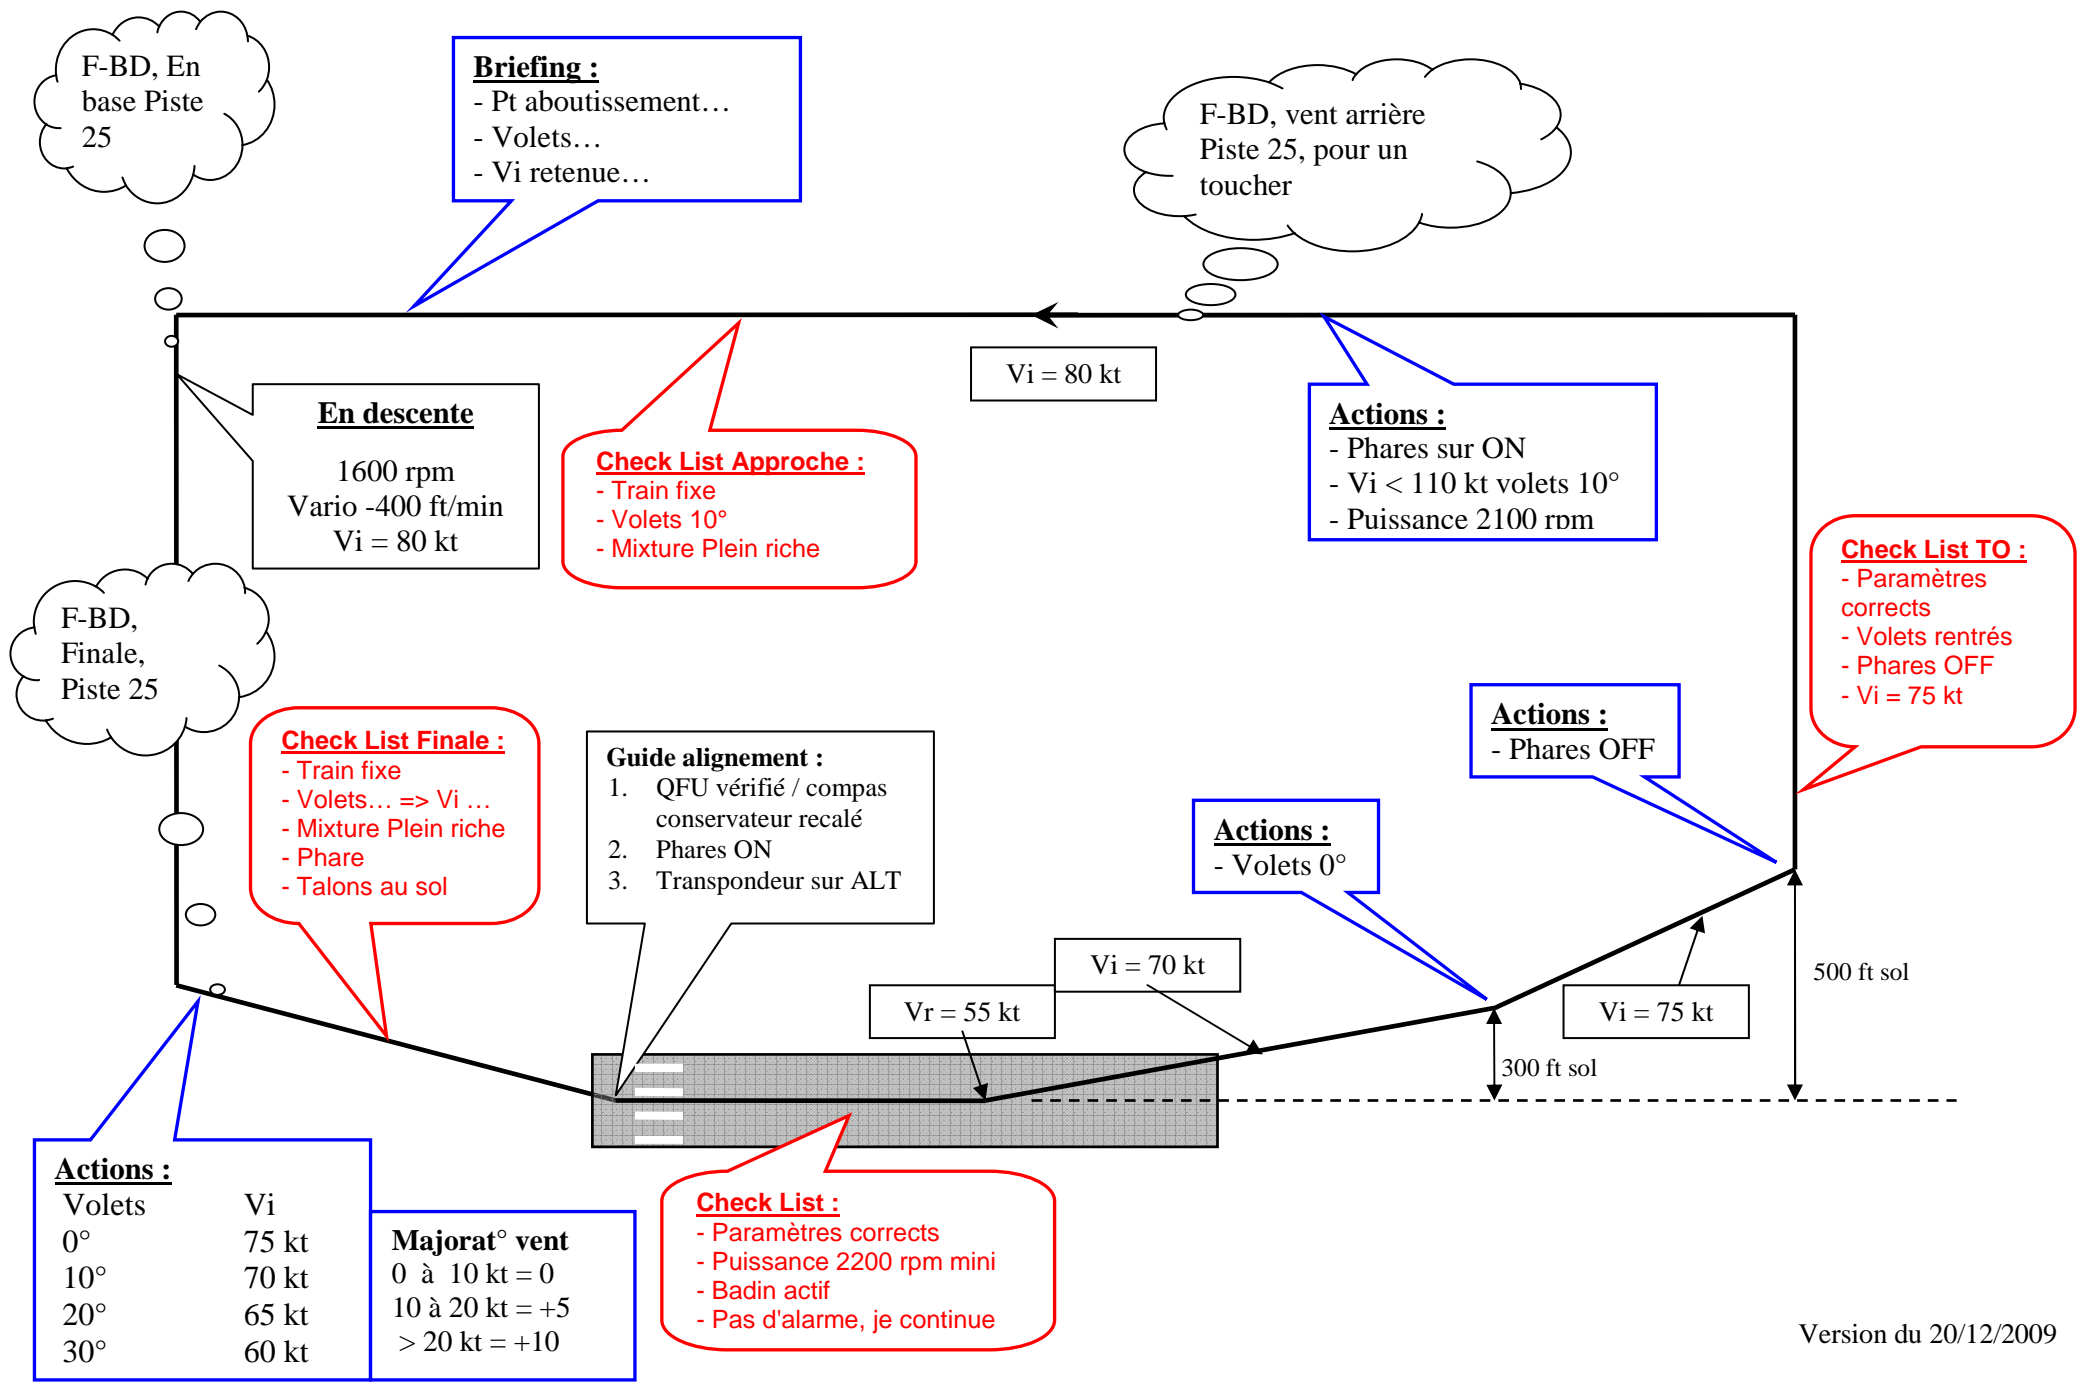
F-BD, En base Piste 25

Briefing :
- Pt aboutissement…
- Volets…
- Vi retenue…

F-BD, vent arrière Piste 25, pour un toucher

Vi = 80 kt

En descente
1600 rpm
Vario -400 ft/min
Vi = 80 kt

Check List Approche :
- Train fixe
- Volets 10°
- Mixture Plein riche

Actions :
- Phares sur ON
- Vi < 110 kt volets 10°
- Puissance 2100 rpm

Check List TO :
- Paramètres corrects
- Volets rentrés
- Phares OFF
- Vi = 75 kt

F-BD, Finale, Piste 25

Actions :
- Phares OFF

Check List Finale :
- Train fixe
- Volets… => Vi …
- Mixture Plein riche
- Phare
- Talons au sol

Guide alignement :
1. QFU vérifié / compas conservateur recalé
2. Phares ON
3. Transpondeur sur ALT

Actions :
- Volets 0°

Vi = 70 kt

Vr = 55 kt

Vi = 75 kt

500 ft sol

300 ft sol

Actions :
| Volets | Vi |
|---|---|
| 0° | 75 kt |
| 10° | 70 kt |
| 20° | 65 kt |
| 30° | 60 kt |

Majorat° vent
0 à 10 kt = 0
10 à 20 kt = +5
> 20 kt = +10

Check List :
- Paramètres corrects
- Puissance 2200 rpm mini
- Badin actif
- Pas d'alarme, je continue

Version du 20/12/2009